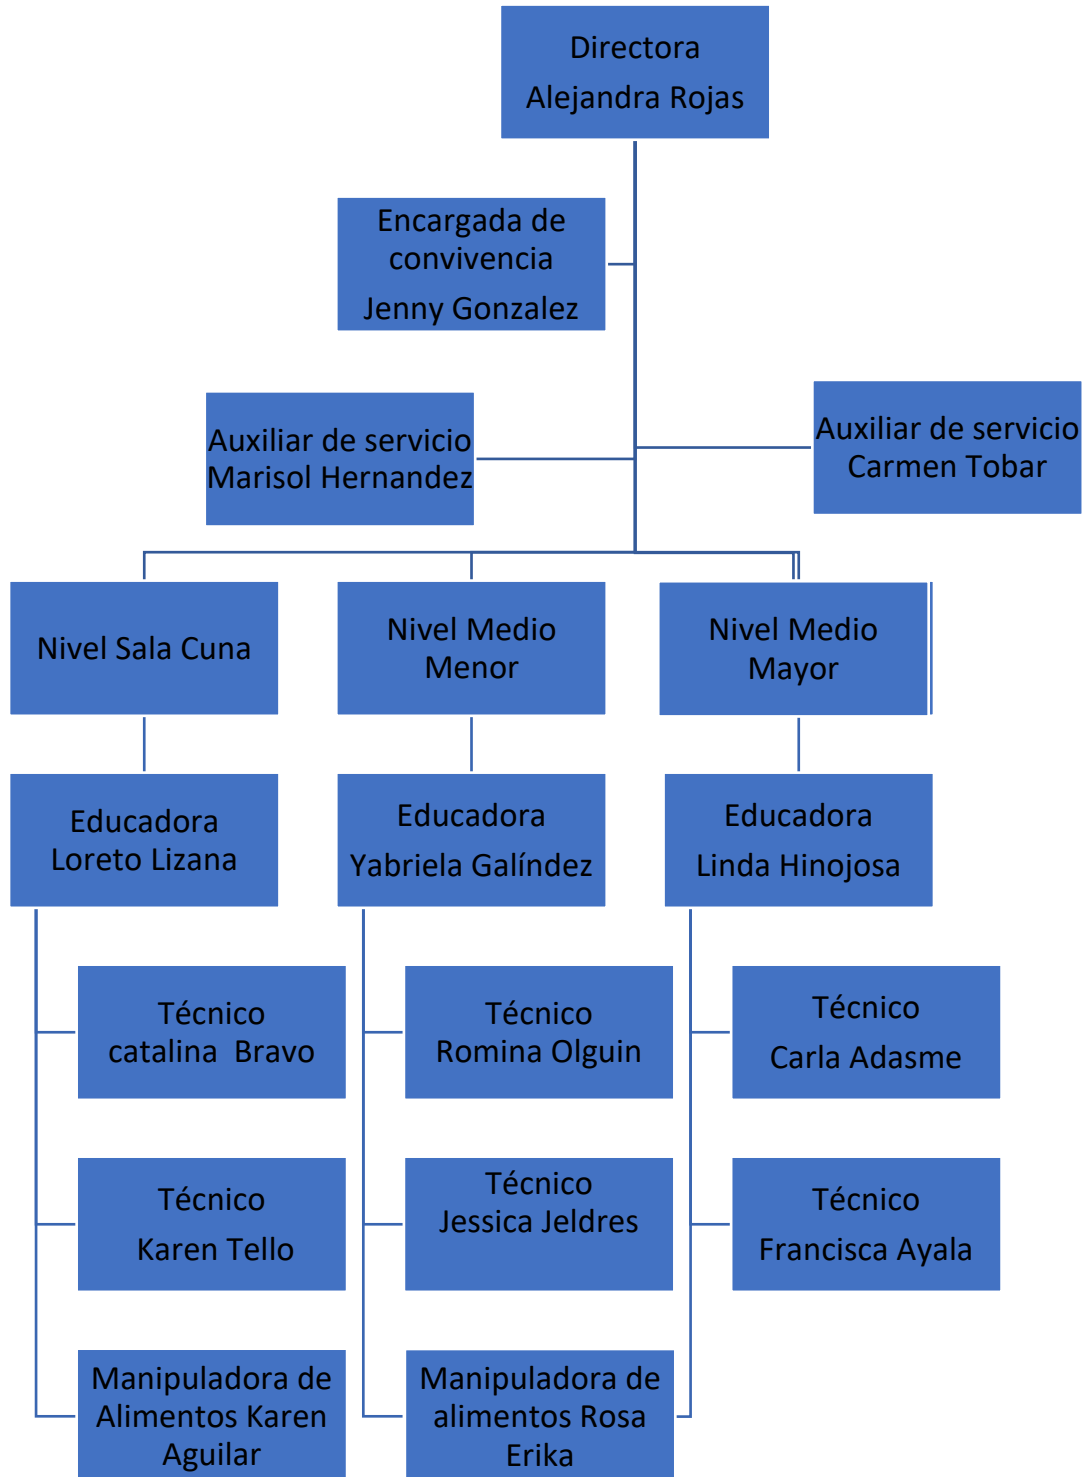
Directora
Alejandra Rojas

Encargada de convivencia
Jenny Gonzalez

Auxiliar de servicio
Marisol Hernandez

Auxiliar de servicio
Carmen Tobar

Nivel Sala Cuna

Nivel Medio Menor

Nivel Medio Mayor

Educadora
Loreto Lizana

Educadora
Yabriela Galíndez

Educadora
Linda Hinojosa

Técnico
catalina Bravo

Técnico
Romina Olguin

Técnico
Carla Adasme

Técnico
Karen Tello

Técnico
Jessica Jeldres

Técnico
Francisca Ayala

Manipuladora de Alimentos Karen Aguilar

Manipuladora de alimentos Rosa Erika